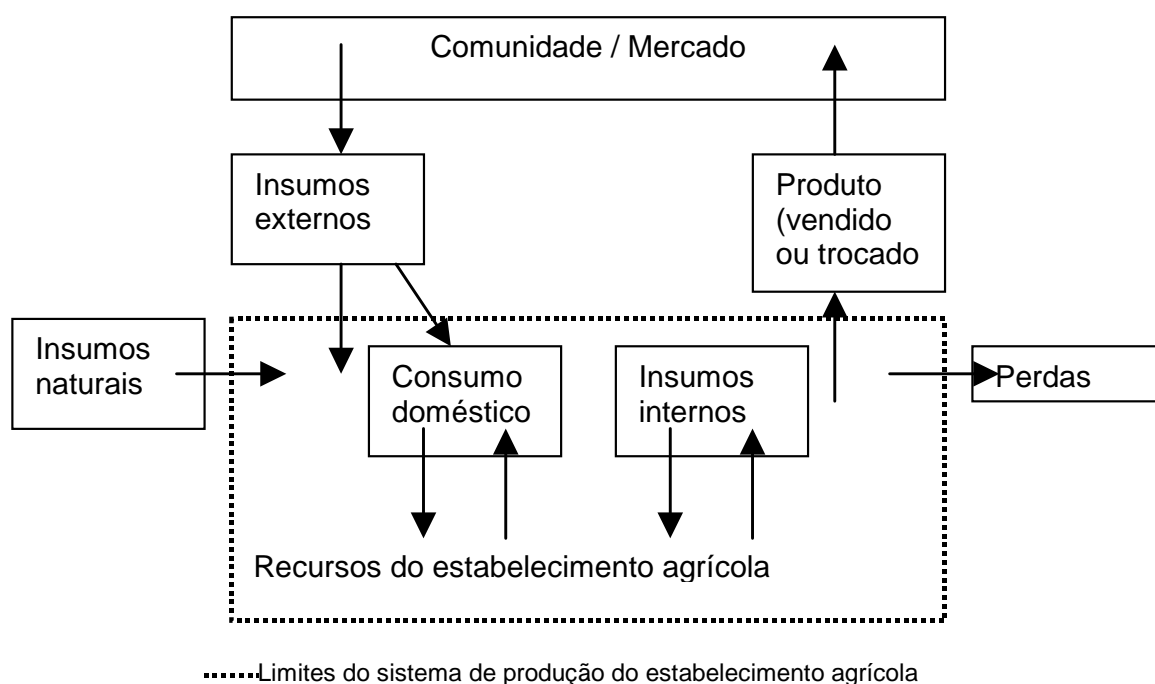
Comunidade / Mercado

Insumos externos

Produto (vendido ou trocado

Insumos naturais

Consumo doméstico

Insumos internos

Perdas

Recursos do estabelecimento agrícola

Limites do sistema de produção do estabelecimento agrícola